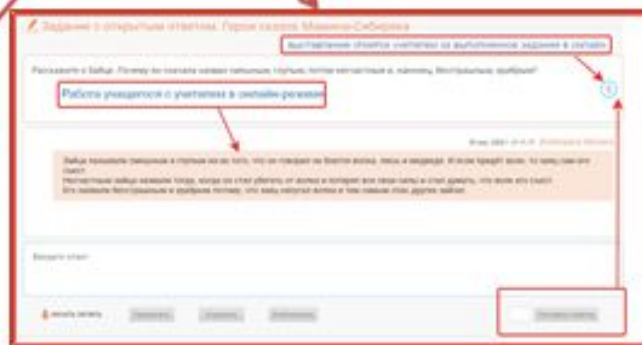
Задание с открытым ответом. Герои сказки Мамина-Сибиряка

выставление отметок учителем за выполненное задание в онлайн

Расскажите о Зайце. Почему по сказке назван зайцем трусом, потом хвастливым и, наконец, бесстрашным, храбрым?

Работа учащегося с учителем в онлайн-режиме

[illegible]

Зайца называли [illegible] и трусом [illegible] не потому, что он говорил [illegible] волка, лиса и медведя. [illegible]
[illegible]
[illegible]

Введите ответ

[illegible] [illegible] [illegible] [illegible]

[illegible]